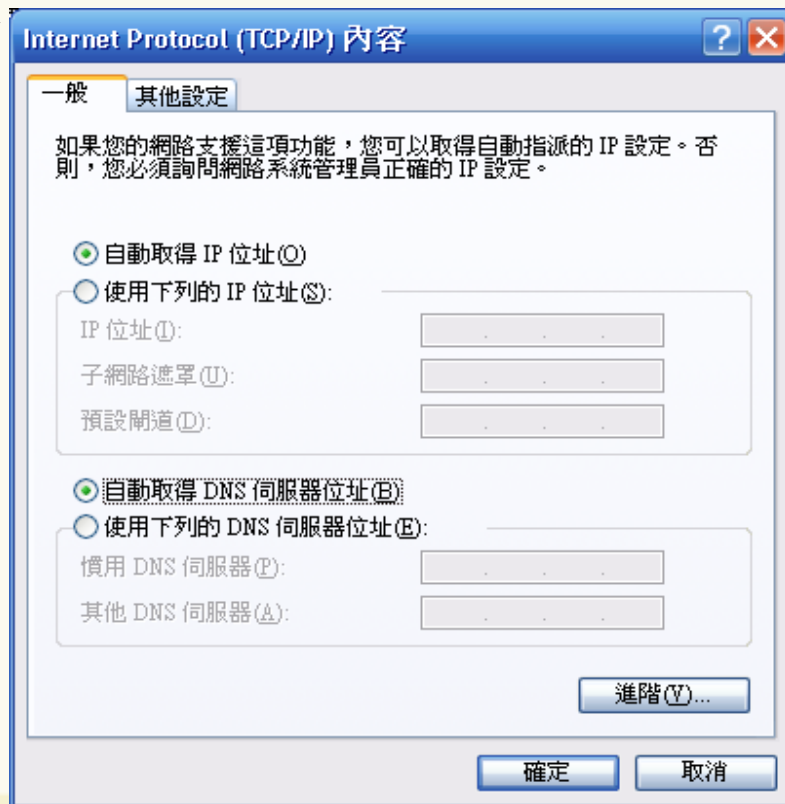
Internet Protocol (TCP/IP) 內容

一般 其他設定

如果您的網路支援這項功能，您可以取得自動指派的 IP 設定。否則，您必須詢問網路系統管理員正確的 IP 設定。

自動取得 IP 位址(O)
使用下列的 IP 位址(S):
IP 位址(I):
子網路遮罩(U):
預設閘道(D):

自動取得 DNS 伺服器位址(B)
使用下列的 DNS 伺服器位址(E):
慣用 DNS 伺服器(P):
其他 DNS 伺服器(A):

進階(V)...

確定 取消